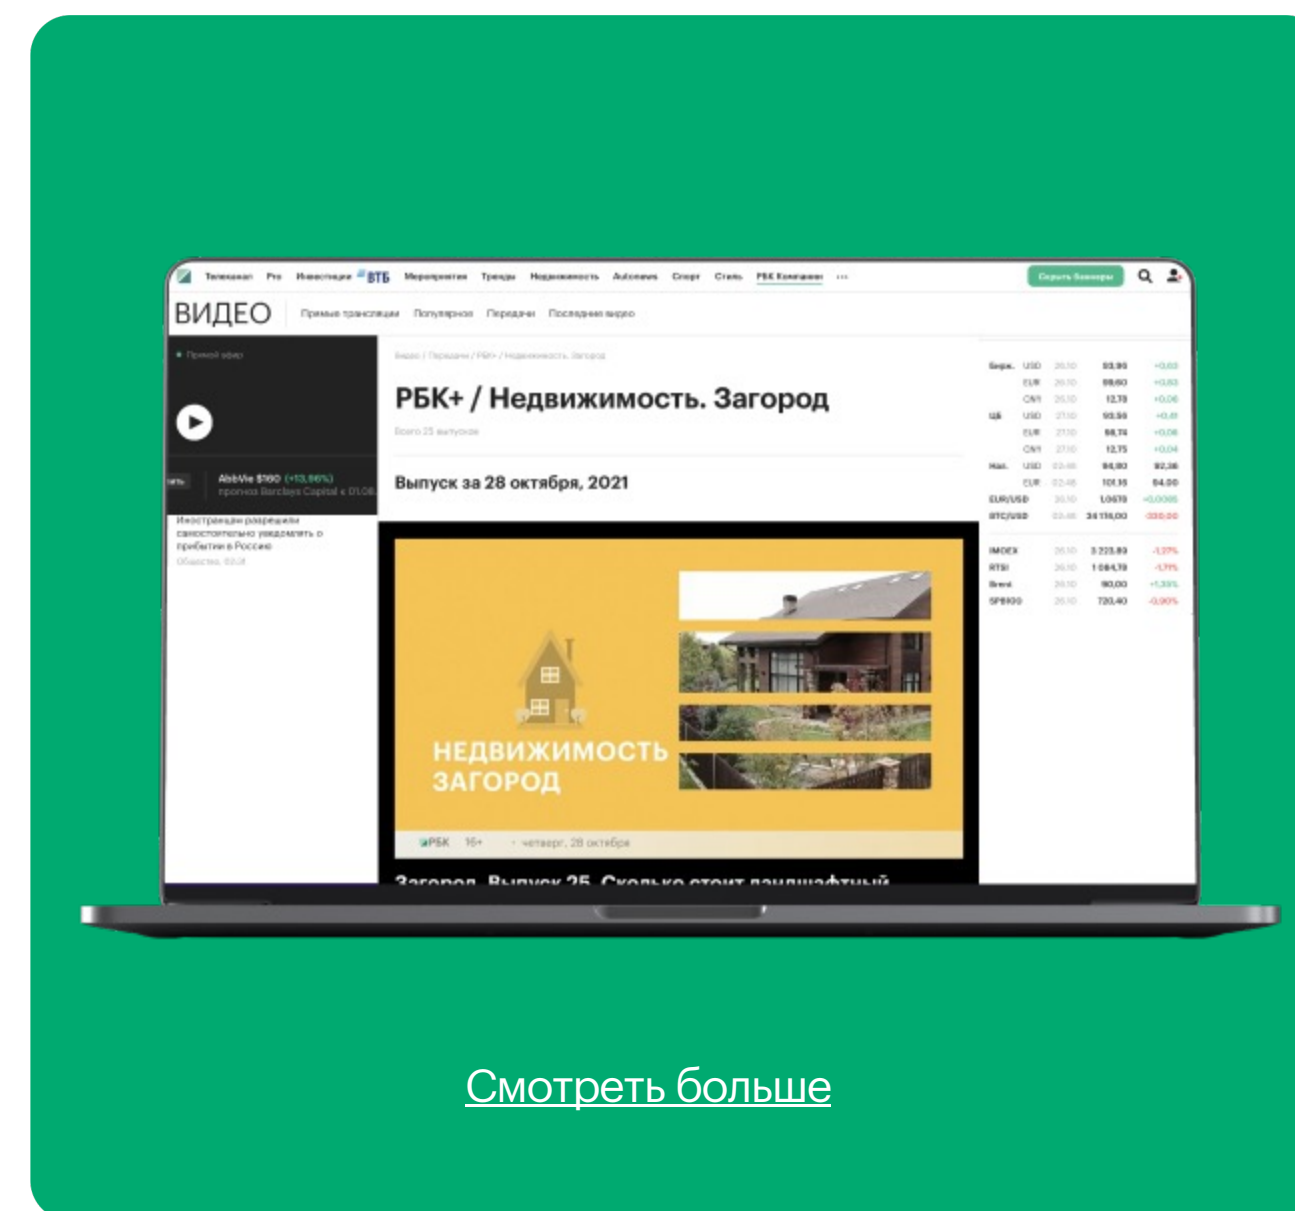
Телеканал Pro Инвестиции ВТБ Мероприятия Тренды Недвижимость Autonews Спорт Стиль РБК Компании ··· Скрыть баннеры

ВИДЕО Прямые трансляции Популярное Передачи Последние видео

Прямой эфир

AbbVie $160 (+13,86%) прогноз Barclays Capital к 01.06

Иностранцам разрешили самостоятельно уведомлять о прибытии в Россию
Общество, 03:31

Видео / Передачи / РБК+ / Недвижимость. Загород

РБК+ / Недвижимость. Загород

Всего 25 выпусков

Выпуск за 28 октября, 2021

НЕДВИЖИМОСТЬ ЗАГОРОД

РБК 16+ · четверг, 28 октября

| Бирж. | USD | 26.10 | 93,96 | +0,63 |
|---|---|---|---|---|
| | EUR | 26.10 | 99,60 | +0,83 |
| | CNY | 26.10 | 12,78 | +0,06 |
| ЦБ | USD | 27.10 | 93,59 | +0,41 |
| | EUR | 27.10 | 98,74 | +0,06 |
| | CNY | 27.10 | 12,75 | +0,04 |
| Нал. | USD | 02:46 | 94,80 | 92,36 |
| | EUR | 02:46 | 101,16 | 94,00 |
| EUR/USD | | 26.10 | 1,0578 | +0,0005 |
| BTC/USD | | 02:46 | 34 116,00 | -330,00 |
| IMOEX | | 26.10 | 3 223,89 | -1,27% |
| RTSI | | 26.10 | 1 084,78 | -1,71% |
| Brent | | 26.10 | 90,00 | +1,39% |
| SP500 | | 26.10 | 720,40 | -0,90% |

Смотреть больше